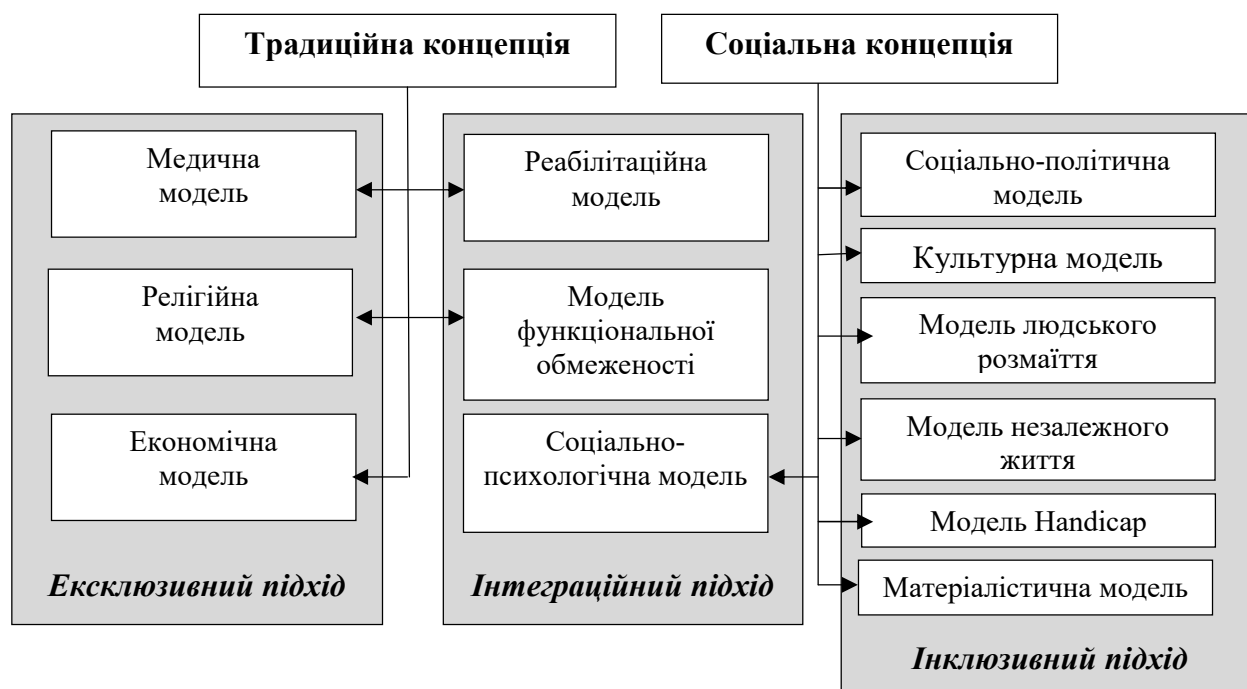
Традиційна концепція

Соціальна концепція

Медична модель

Релігійна модель

Економічна модель

Ексклюзивний підхід

Реабілітаційна модель

Модель функціональної обмеженості

Соціально-психологічна модель

Інтеграційний підхід

Соціально-політична модель

Культурна модель

Модель людського розмаїття

Модель незалежного життя

Модель Handicap

Матеріалістична модель

Інклюзивний підхід